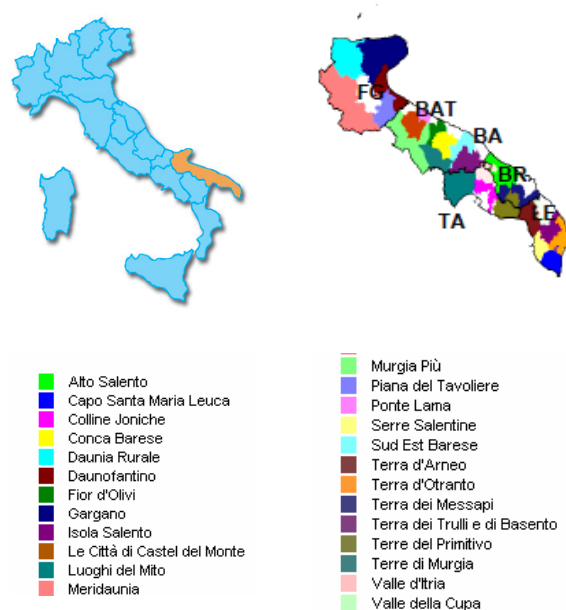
FG
BAT
BA
BR
TA
LE

Alto Salento
Capo Santa Maria Leuca
Colline Joniche
Conca Barese
Daunia Rurale
Daunofantino
Fior d'Olivi
Gargano
Isola Salento
Le Città di Castel del Monte
Luoghi del Mito
Meridaunia

Murgia Più
Piana del Tavoliere
Ponte Lama
Serre Salentine
Sud Est Barese
Terra d'Arneo
Terra d'Otranto
Terra dei Messapi
Terra dei Trulli e di Basento
Terre del Primitivo
Terre di Murgia
Valle d'Itria
Valle della Cupa